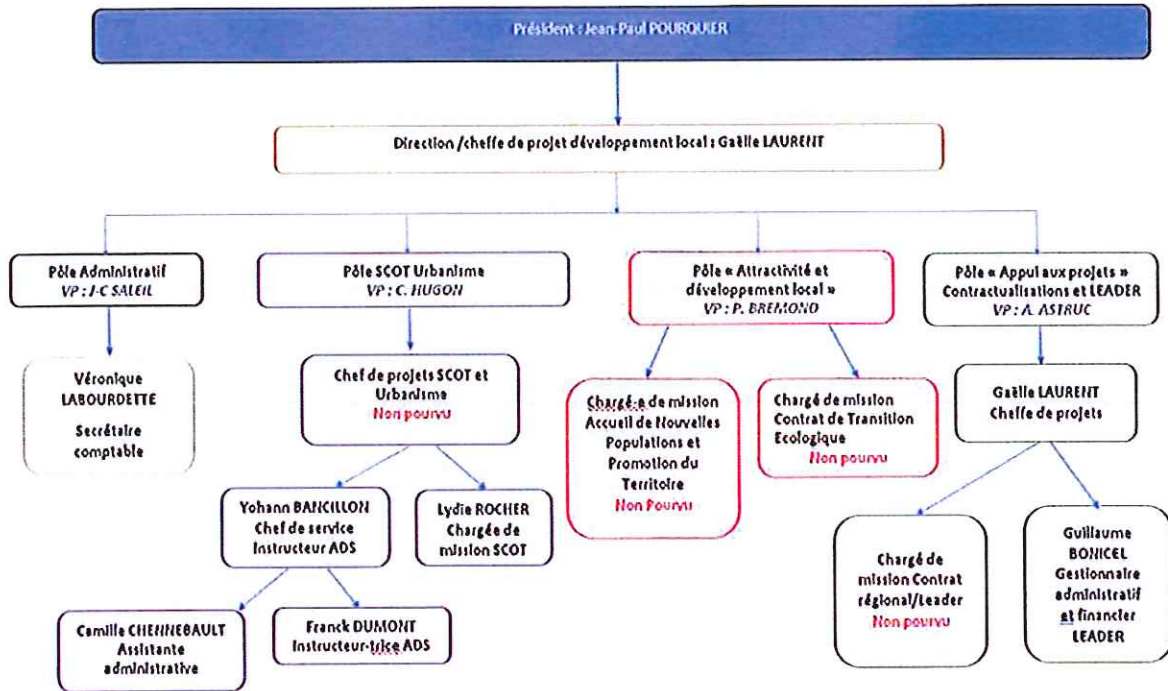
Président : Jean-Paul POURQUIER

Direction /cheffe de projet développement local : Gaëlle LAURENT

Pôle Administratif
VP : J-C SALEIL

Véronique LABOURDETTE

Secrétaire comptable

Pôle SCOT Urbanisme
VP : C. HUGON

Chef de projets SCOT et Urbanisme
Non pourvu

Yohann BANCILLON
Chef de service
Instructeur ADS

Lydie ROCHER
Chargée de mission SCOT

Camille CHENNEBAULT
Assistante administrative

Franck DUMONT
Instructeur-trice ADS

Pôle « Attractivité et développement local »
VP : P. BREMOND

Chargé-e de mission Accueil de Nouvelles Populations et Promotion du Territoire
Non Pourvu

Chargé de mission Contrat de Transition Ecologique
Non pourvu

Pôle « Appui aux projets » Contractualisations et LEADER
VP : A. ASTRUC

Gaëlle LAURENT
Cheffe de projets

Chargé de mission Contrat régional/Leader
Non pourvu

Guillaume BONICEL
Gestionnaire administratif et financier LEADER